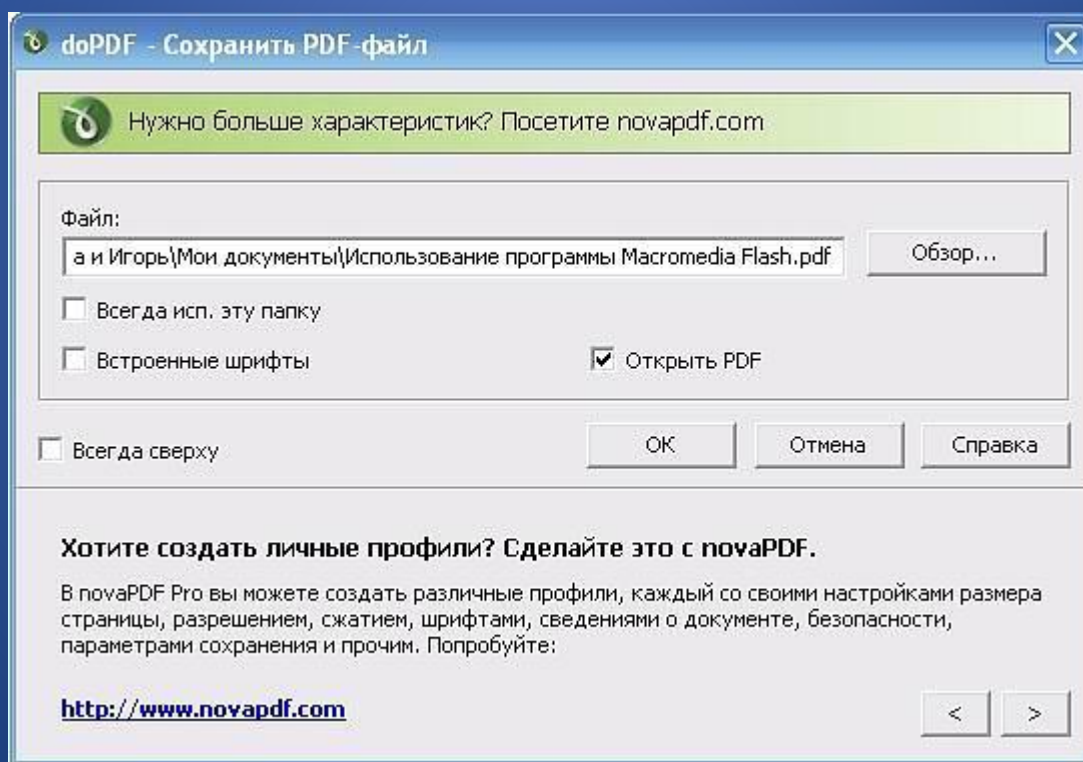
doPDF - Сохранить PDF-файл

Нужно больше характеристик? Посетите novapdf.com

Файл:
а и Игорь\Мои документы\Использование программы Macromedia Flash.pdf
Обзор...

Всегда исп. эту папку

Встроенные шрифты

Открыть PDF

Всегда сверху

OK
Отмена
Справка

Хотите создать личные профили? Сделайте это с novaPDF.

В novaPDF Pro вы можете создать различные профили, каждый со своими настройками размера страницы, разрешением, сжатием, шрифтами, сведениями о документе, безопасности, параметрами сохранения и прочим. Попробуйте:

http://www.novapdf.com

<
>